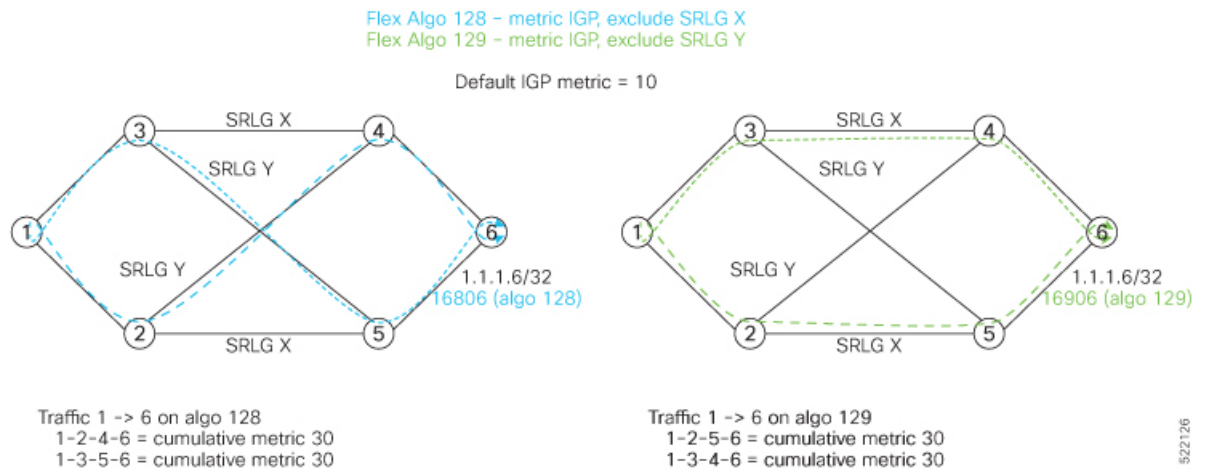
Flex Algo 128 – metric IGP, exclude SRLG X
Flex Algo 129 – metric IGP, exclude SRLG Y

Default IGP metric = 10

3
SRLG X
4
SRLG Y
1
6
SRLG Y
1.1.1.6/32
16806 (algo 128)
2
5
SRLG X

3
SRLG X
4
SRLG Y
1
6
SRLG Y
1.1.1.6/32
16906 (algo 129)
2
5
SRLG X

Traffic 1 -> 6 on algo 128
1-2-4-6 = cumulative metric 30
1-3-5-6 = cumulative metric 30

Traffic 1 -> 6 on algo 129
1-2-5-6 = cumulative metric 30
1-3-4-6 = cumulative metric 30

522126